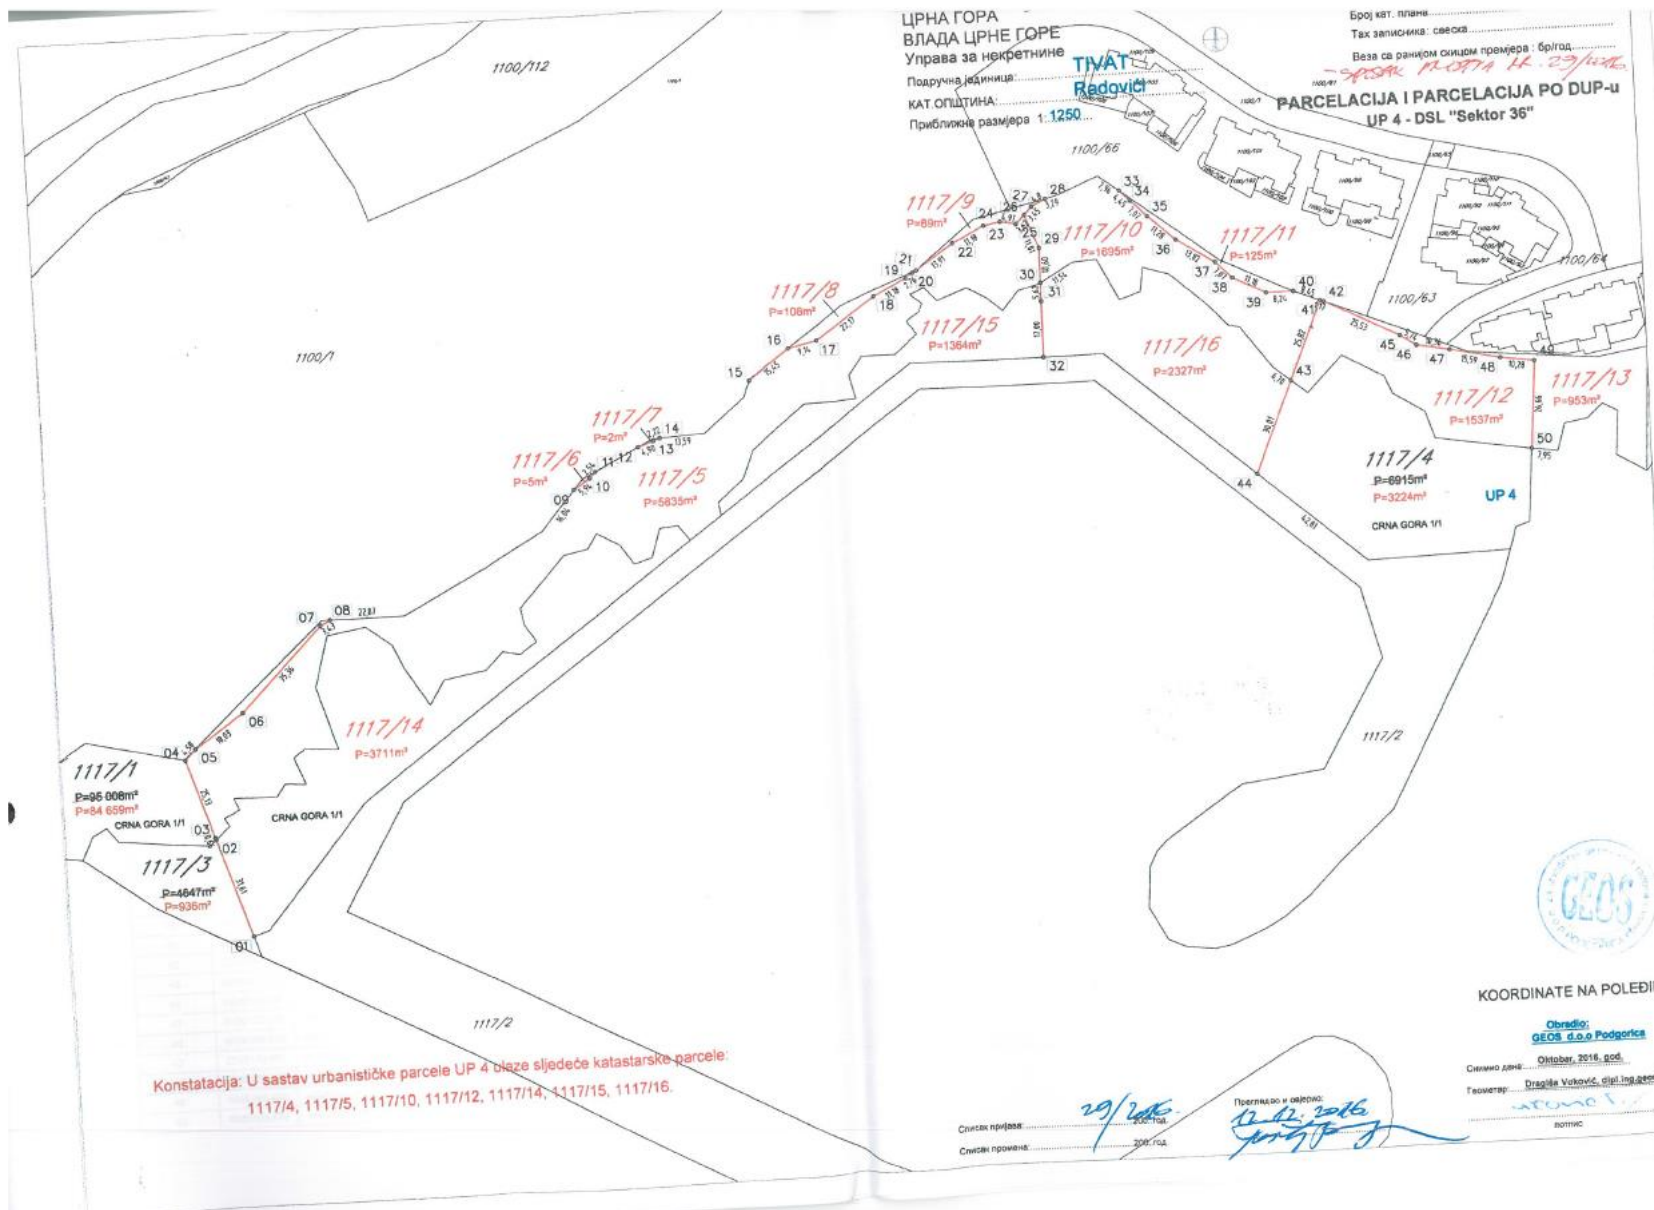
ЦРНА ГОРА
ВЛАДА ЦРНЕ ГОРЕ
Управа за некретнине
Подручна јединица: TIVAT
КАТ.ОПШТИНА: Radovići
Приближна размјера 1: 1250

Број кат. плана
Тах записника: свеска
Веза са ранијом скицом премјера: бр/год.
- SPISAK PROMJENA BR. 29/2016

PARCELACIJA I PARCELACIJA PO DUP-u
UP 4 - DSL "Sektor 36"

1100/112
1100/66
1100/64
1100/63
1100/1

1117/9
P=89m²
1117/10
P=1695m²
1117/11
P=125m²
1117/8
P=108m²
1117/15
P=1364m²
1117/16
P=2327m²
1117/12
P=1537m²
1117/13
P=953m²
1117/7
P=2m²
1117/6
P=5m²
1117/5
P=5835m²
1117/4
P=6915m²
P=3224m²
CRNA GORA 1/1
UP 4
1117/14
P=3711m²
1117/1
P=95 006m²
P=84 659m²
CRNA GORA 1/1
CRNA GORA 1/1
1117/3
P=4647m²
P=936m²
1117/2
1117/2

01 02 03 04 05 06 07 08 09 10 11 12 13 14 15 16 17 18 19 20 21 22 23 24 25 26 27 28 29 30 31 32 33 34 35 36 37 38 39 40 41 42 43 44 45 46 47 48 49 50

KOORDINATE NA POLEĐI

Obradio:
GEOS d.o.o Podgorica
Снимио дана: Oktobar, 2016. god.
Геометар: Dragiša Vuković, dipl.ing.geod.
потпис

Konstatacija: U sastav urbanističke parcele UP 4 ulaze sljedeće katastarske parcele:
1117/4, 1117/5, 1117/10, 1117/12, 1117/14, 1117/15, 1117/16.

Списак пријава: 29/2016 200 год.
Списак промјена: 200 год.
Прегледао и овјерио:
12.12.2016